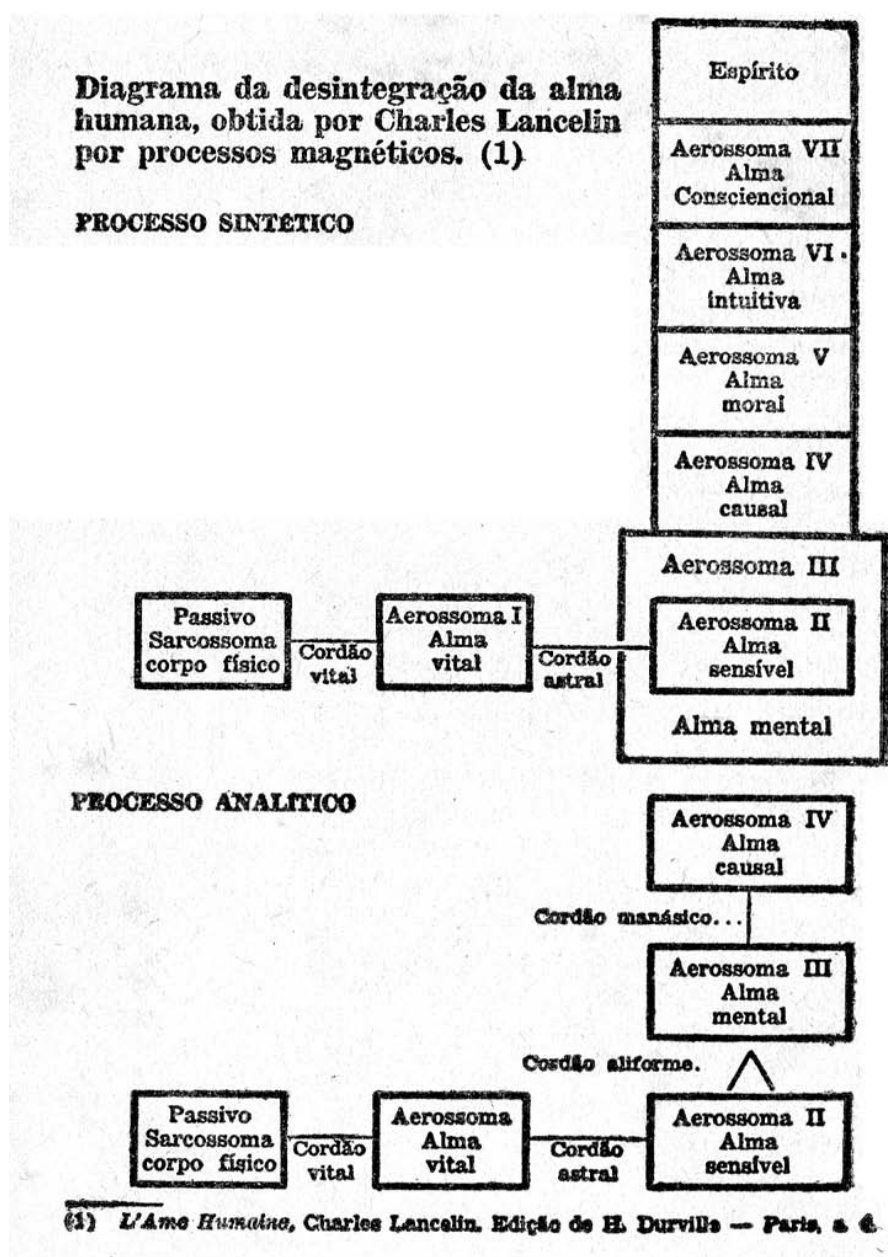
Diagrama da desintegração da alma humana, obtida por Charles Lancelin por processos magnéticos. (1)

PROCESSO SINTÉTICO

Espírito

Aerossoma VII
Alma
Consciencional

Aerossoma VI
Alma
intuitiva

Aerossoma V
Alma
moral

Aerossoma IV
Alma
causal

Aerossoma III

Passivo
Sarcossoma
corpo físico

Cordão vital

Aerossoma I
Alma
vital

Cordão astral

Aerossoma II
Alma
sensível

Alma mental

PROCESSO ANALÍTICO

Aerossoma IV
Alma
causal

Cordão manásico...

Aerossoma III
Alma
mental

Cordão aliforme.

Passivo
Sarcossoma
corpo físico

Cordão vital

Aerossoma
Alma
vital

Cordão astral

Aerossoma II
Alma
sensível

(1) L'Ame Humaine, Charles Lancelin. Edição de H. Durville — Paris, s. d.